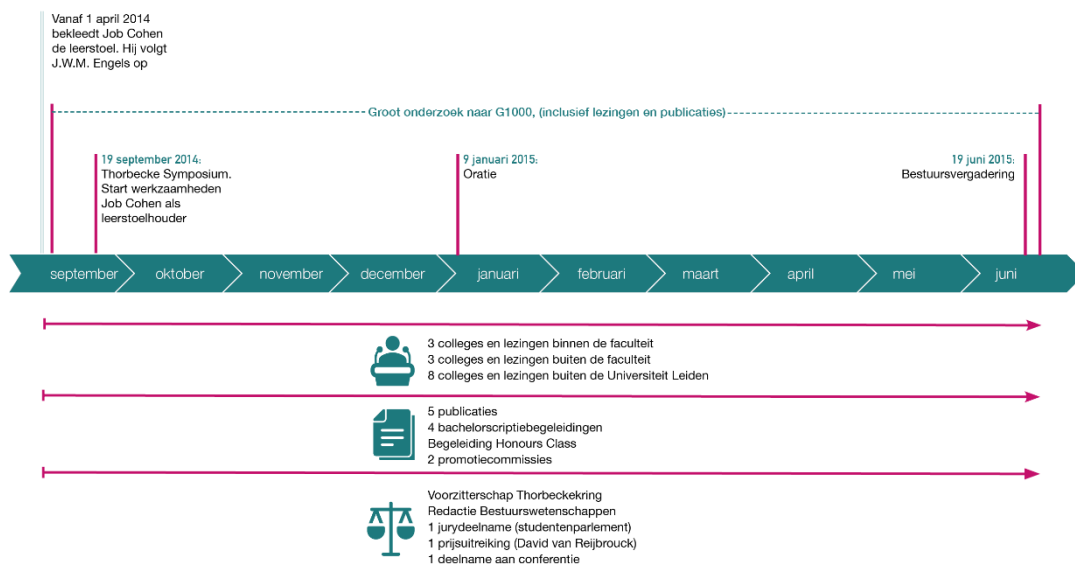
Vanaf 1 april 2014 bekleedt Job Cohen de leerstoel. Hij volgt J.W.M. Engels op

Groot onderzoek naar G1000, (inclusief lezingen en publicaties)

19 september 2014: Thorbecke Symposium. Start werkzaamheden Job Cohen als leerstoelhouder

9 januari 2015: Oratie

19 juni 2015: Bestuursvergadering

september
oktober
november
december
januari
februari
maart
april
mei
juni

3 colleges en lezingen binnen de faculteit
3 colleges en lezingen buiten de faculteit
8 colleges en lezingen buiten de Universiteit Leiden

5 publicaties
4 bachelorscriptiebegeleidingen
Begeleiding Honours Class
2 promotiecommissies

Voorzitterschap Thorbeckekring
Redactie Bestuurswetenschappen
1 jurydeelname (studentenparlement)
1 prijsuitreiking (David van Reijbrouck)
1 deelname aan conferentie